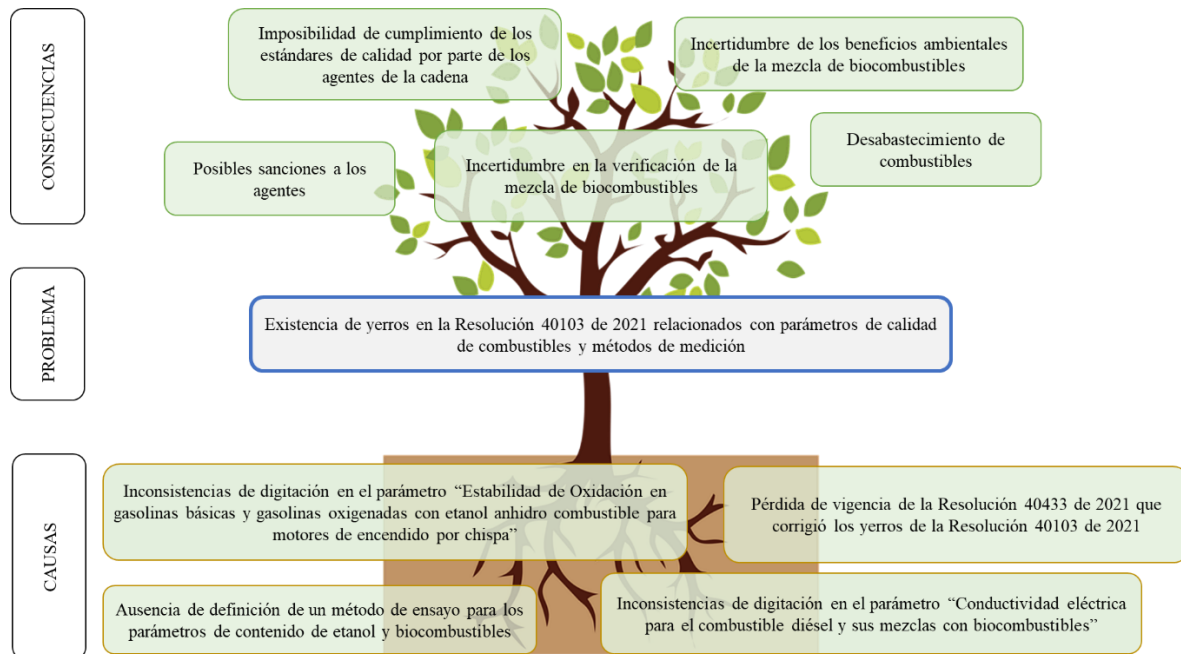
CONSECUENCIAS

Imposibilidad de cumplimiento de los estándares de calidad por parte de los agentes de la cadena

Incertidumbre de los beneficios ambientales de la mezcla de biocombustibles

Posibles sanciones a los agentes

Incertidumbre en la verificación de la mezcla de biocombustibles

Desabastecimiento de combustibles

PROBLEMA

Existencia de yerros en la Resolución 40103 de 2021 relacionados con parámetros de calidad de combustibles y métodos de medición

CAUSAS

Inconsistencias de digitación en el parámetro "Estabilidad de Oxidación en gasolinas básicas y gasolinas oxigenadas con etanol anhidro combustible para motores de encendido por chispa"

Pérdida de vigencia de la Resolución 40433 de 2021 que corrigió los yerros de la Resolución 40103 de 2021

Ausencia de definición de un método de ensayo para los parámetros de contenido de etanol y biocombustibles

Inconsistencias de digitación en el parámetro "Conductividad eléctrica para el combustible diésel y sus mezclas con biocombustibles"